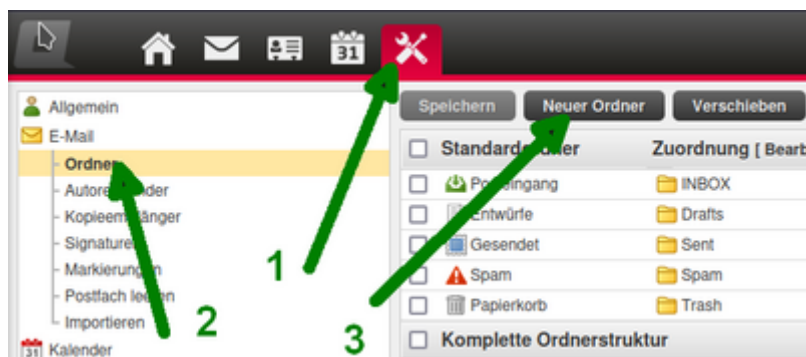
31

Allgemein
E-Mail
Ordner
Autore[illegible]nder
Kopieem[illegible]änger
Signature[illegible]
Markierung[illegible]n
Postfach le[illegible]en
Importieren
31 Kalender

Speichern
Neuer Ordner
Verschieben

| | Standard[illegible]ner | Zuordnung [ Bearb |
|---|---|---|
| ☐ | Po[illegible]eingang | INBOX |
| ☐ | Entwürfe | Drafts |
| ☐ | Gesendet | Sent |
| ☐ | Spam | Spam |
| ☐ | Papierkorb | Trash |

Komplette Ordnerstruktur

1
2
3